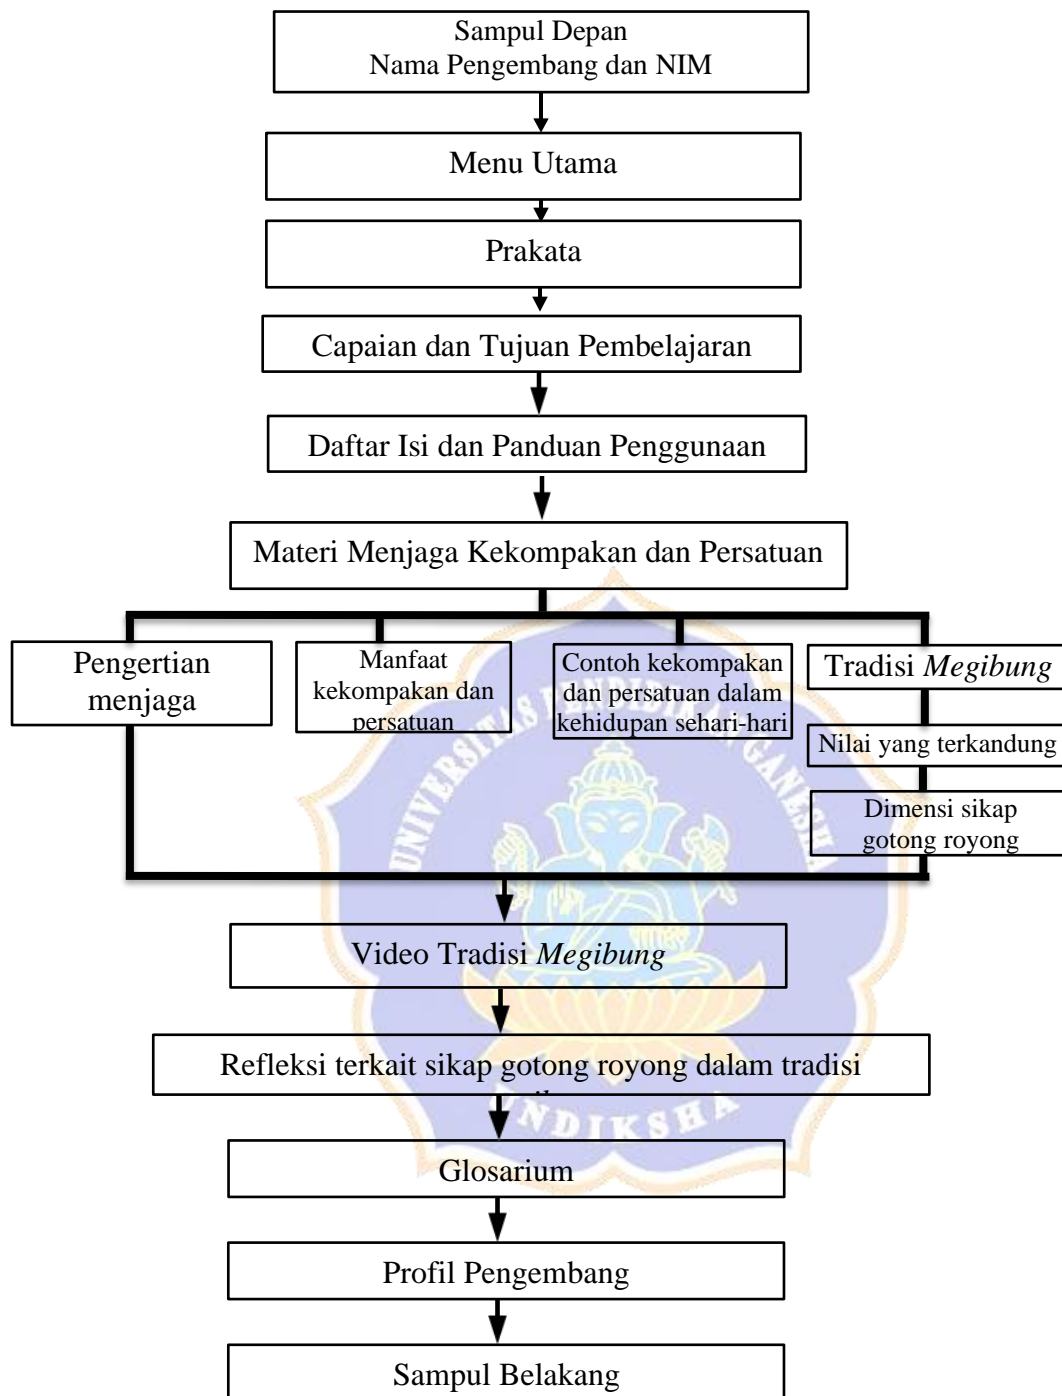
Sampul Depan
Nama Pengembang dan NIM

Menu Utama

Prakata

Capaian dan Tujuan Pembelajaran

Daftar Isi dan Panduan Penggunaan

Materi Menjaga Kekompakan dan Persatuan

Pengertian menjaga

Manfaat kekompakan dan persatuan

Contoh kekompakan dan persatuan dalam kehidupan sehari-hari

Tradisi *Megibung*

Nilai yang terkandung

Dimensi sikap gotong royong

Video Tradisi *Megibung*

Refleksi terkait sikap gotong royong dalam tradisi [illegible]

Glosarium

Profil Pengembang

Sampul Belakang

UNIVERSITAS PENDIDIKAN GANESHA

UNDIKSHA